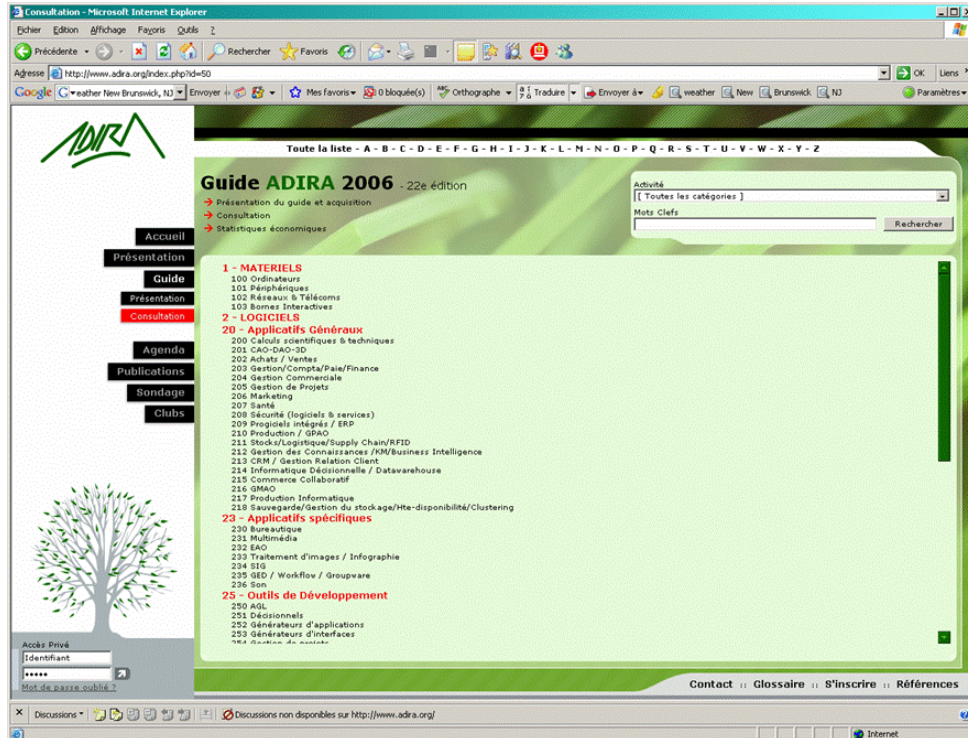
Consultation - Microsoft Internet Explorer

Fichier Edition Affichage Favoris Outils ?

Précédente Rechercher Favoris

Adresse http://www.adira.org/index.php?id=50 OK Liens

Google eather New Brunswick, NJ Envoyer à Mes favoris 0 bloqué(s) Orthographe Traduire Envoyer à weather New Brunswick NJ Paramètres

ADIRA

Toute la liste - A - B - C - D - E - F - G - H - I - J - K - L - M - N - O - P - Q - R - S - T - U - V - W - X - Y - Z

Guide ADIRA 2006 - 22e édition

Présentation du guide et acquisition
Consultation
Statistiques économiques

Activité
[ Toutes les catégories ]
Mots Clefs
Rechercher

Accueil
Présentation
Guide
Présentation
Consultation
Agenda
Publications
Sondage
Clubs

1 - MATERIELS
100 Ordinateurs
101 Périphériques
102 Réseaux & Télécoms
103 Bornes Interactives
2 - LOGICIELS
20 - Applicatifs Généraux
200 Calculs scientifiques & techniques
201 CAO-DAO-3D
202 Achats / Ventes
203 Gestion/Compta/Paie/Finance
204 Gestion Commerciale
205 Gestion de Projets
206 Marketing
207 Santé
208 Sécurité (logiciels & services)
209 Progiciels intégrés / ERP
210 Production / GPAO
211 Stocks/Logistique/Supply Chain/RFID
212 Gestion des Connaissances /KM/Business Intelligence
213 CRM / Gestion Relation Client
214 Informatique Décisionnelle / Datawarehouse
215 Commerce Collaboratif
216 GMAO
217 Production Informatique
218 Sauvegarde/Gestion du stockage/Hte-disponibilité/Clustering
23 - Applicatifs spécifiques
230 Bureautique
231 Multimédia
232 EAO
233 Traitement d'images / Infographie
234 SIG
235 GED / Workflow / Groupware
236 Son
25 - Outils de Développement
250 AGL
251 Décisionnels
252 Générateurs d'applications
253 Générateurs d'interfaces
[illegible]

Accès Privé
Identifiant
•••••
Mot de passe oublié ?

Contact :: Glossaire :: S'inscrire :: Références

Discussions Discussions non disponibles sur http://www.adira.org/

Internet